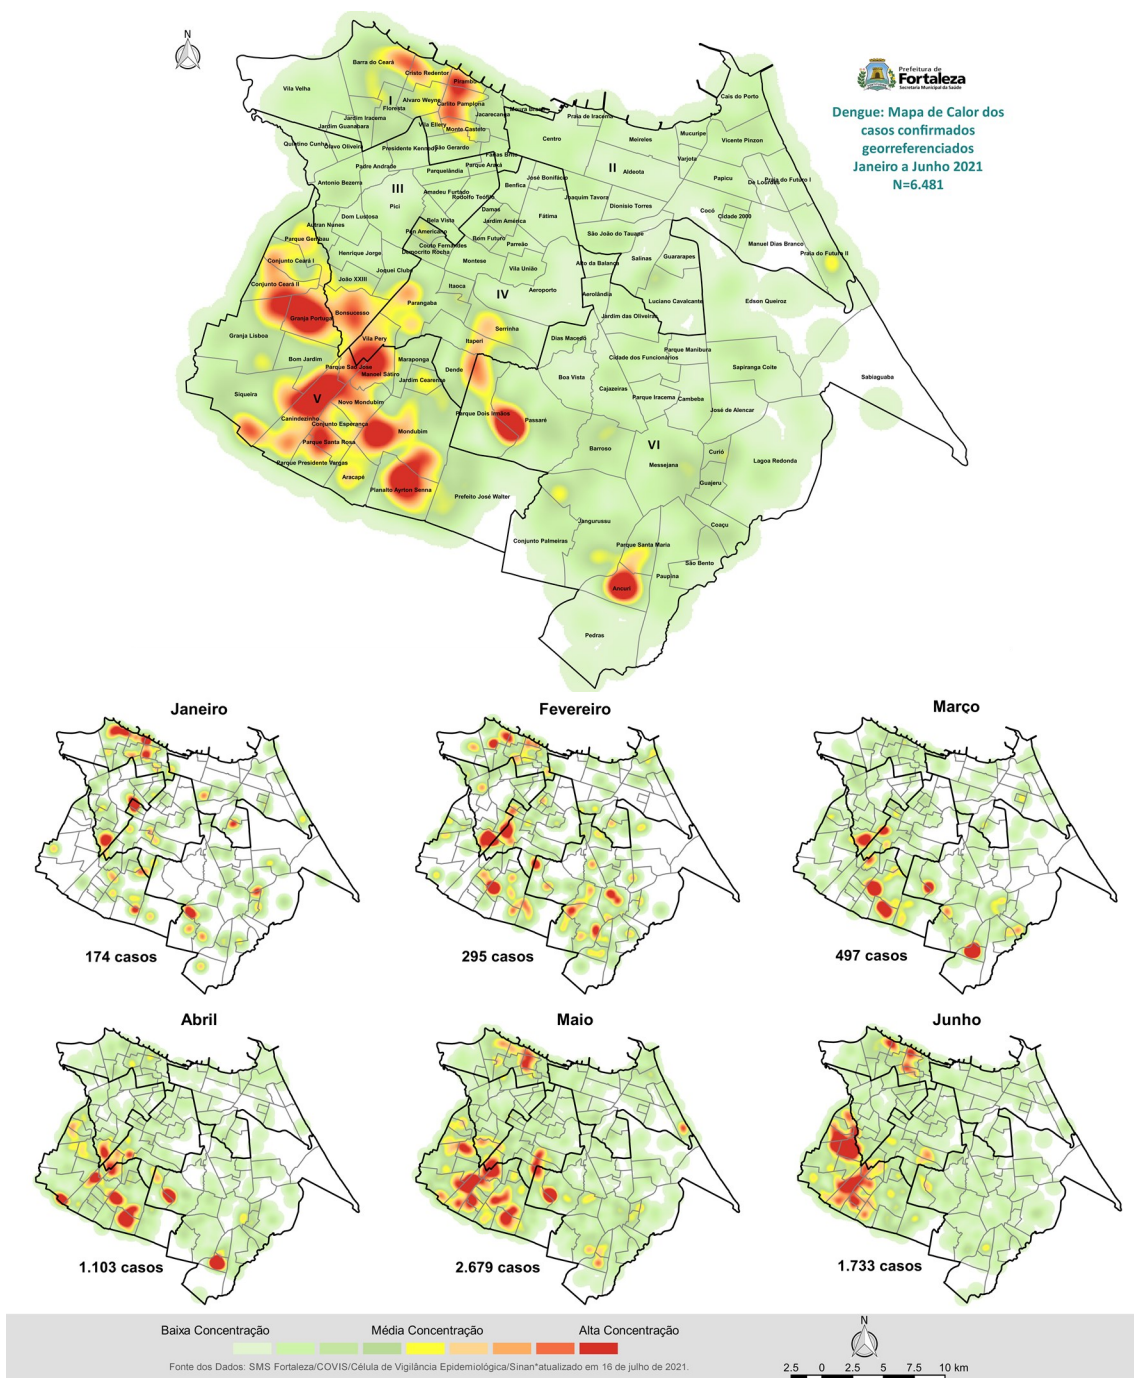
N

Prefeitura de Fortaleza
Secretaria Municipal da Saúde

Dengue: Mapa de Calor dos casos confirmados georreferenciados
Janeiro a Junho 2021
N=6.481

Barra do Ceará
Cristo Redentor
Pirambu
Vila Velha
I
Alvaro Weyne
Carlito Pamplona
Floresta
Jacarecanga
Moura Brasil
Praia de Iracema
Cais do Porto
Jardim Iracema
Jardim Guanabara
Vila Ellery
Monte Castelo
Centro
Meireles
Mucuripe
Quintino Cunha
Olavo Oliveira
Presidente Kennedy
São Gerardo
Farias Brito
Vicente Pinzon
Varjota
Padre Andrade
Parquelândia
Parque Araxá
José Bonifácio
II
Aldeota
Papicu
De Lourdes
Praia do Futuro I
Antonio Bezerra
III
Amadeu Furtado
Rodolfo Teófilo
Benfica
Joaquim Tavora
Dionisio Torres
Cocó
Cidade 2000
Pici
Dom Lustosa
Bela Vista
Damas
Jardim América
Fátima
Autran Nunes
Pan Americano
Bom Futuro
São João do Tauape
Manuel Dias Branco
Parque Genibau
Couto Fernandes
Democrito Rocha
Parreão
Salinas
Guararapes
Praia do Futuro II
Henrique Jorge
Montese
Vila União
Alto da Balança
Conjunto Ceará I
Joquei Clube
João XXIII
Itaoca
IV
Aeroporto
Aerolândia
Luciano Cavalcante
Edson Queiroz
Conjunto Ceará II
Parangaba
Jardim das Oliveiras
Granja Portugal
Bonsucesso
Serrinha
Granja Lisboa
Itaperi
Dias Macedo
Vila Pery
Parque Manibura
Bom Jardim
Maraponga
Cidade dos Funcionários
Parque São José
Manoel Sátiro
Dendê
Sapiranga Coite
Jardim Cearense
Boa Vista
Sabiaguaba
Siqueira
V
Cajazeiras
Parque Iracema
Cambeba
Novo Mondubim
Parque Dois Irmãos
José de Alencar
Canindezinho
Passaré
Conjunto Esperança
Mondubim
VI
Parque Santa Rosa
Barroso
Curió
Messejana
Lagoa Redonda
Parque Presidente Vargas
Guajeru
Aracapé
Planalto Ayrton Senna
Prefeito José Walter
Jangurussu
Coaçu
Conjunto Palmeiras
Parque Santa Maria
São Bento
Ancuri
Paupina
Pedras

Janeiro
174 casos

Fevereiro
295 casos

Março
497 casos

Abril
1.103 casos

Maio
2.679 casos

Junho
1.733 casos

Baixa Concentração
Média Concentração
Alta Concentração

Fonte dos Dados: SMS Fortaleza/COVIS/Célula de Vigilância Epidemiológica/Sinan*atualizado em 16 de julho de 2021.

N
2.5 0 2.5 5 7.5 10 km